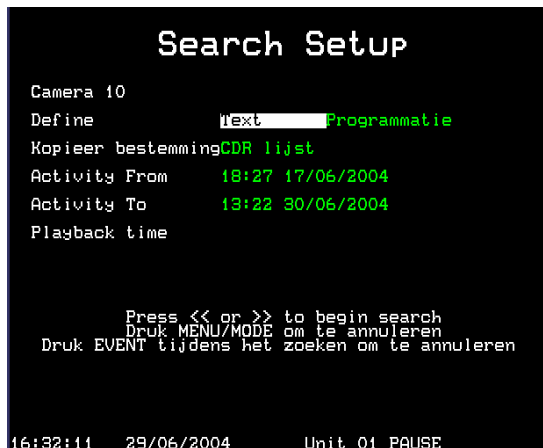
Search Setup

Camera 10

Define Text Programmatie

Kopieer bestemming CDR lijst

Activity From 18:27 17/06/2004

Activity To 13:22 30/06/2004

Playback time

Press << or >> to begin search
Druk MENU/MODE om te annuleren
Druk EVENT tijdens het zoeken om te annuleren

16:32:11 29/06/2004 Unit 01 PAUSE